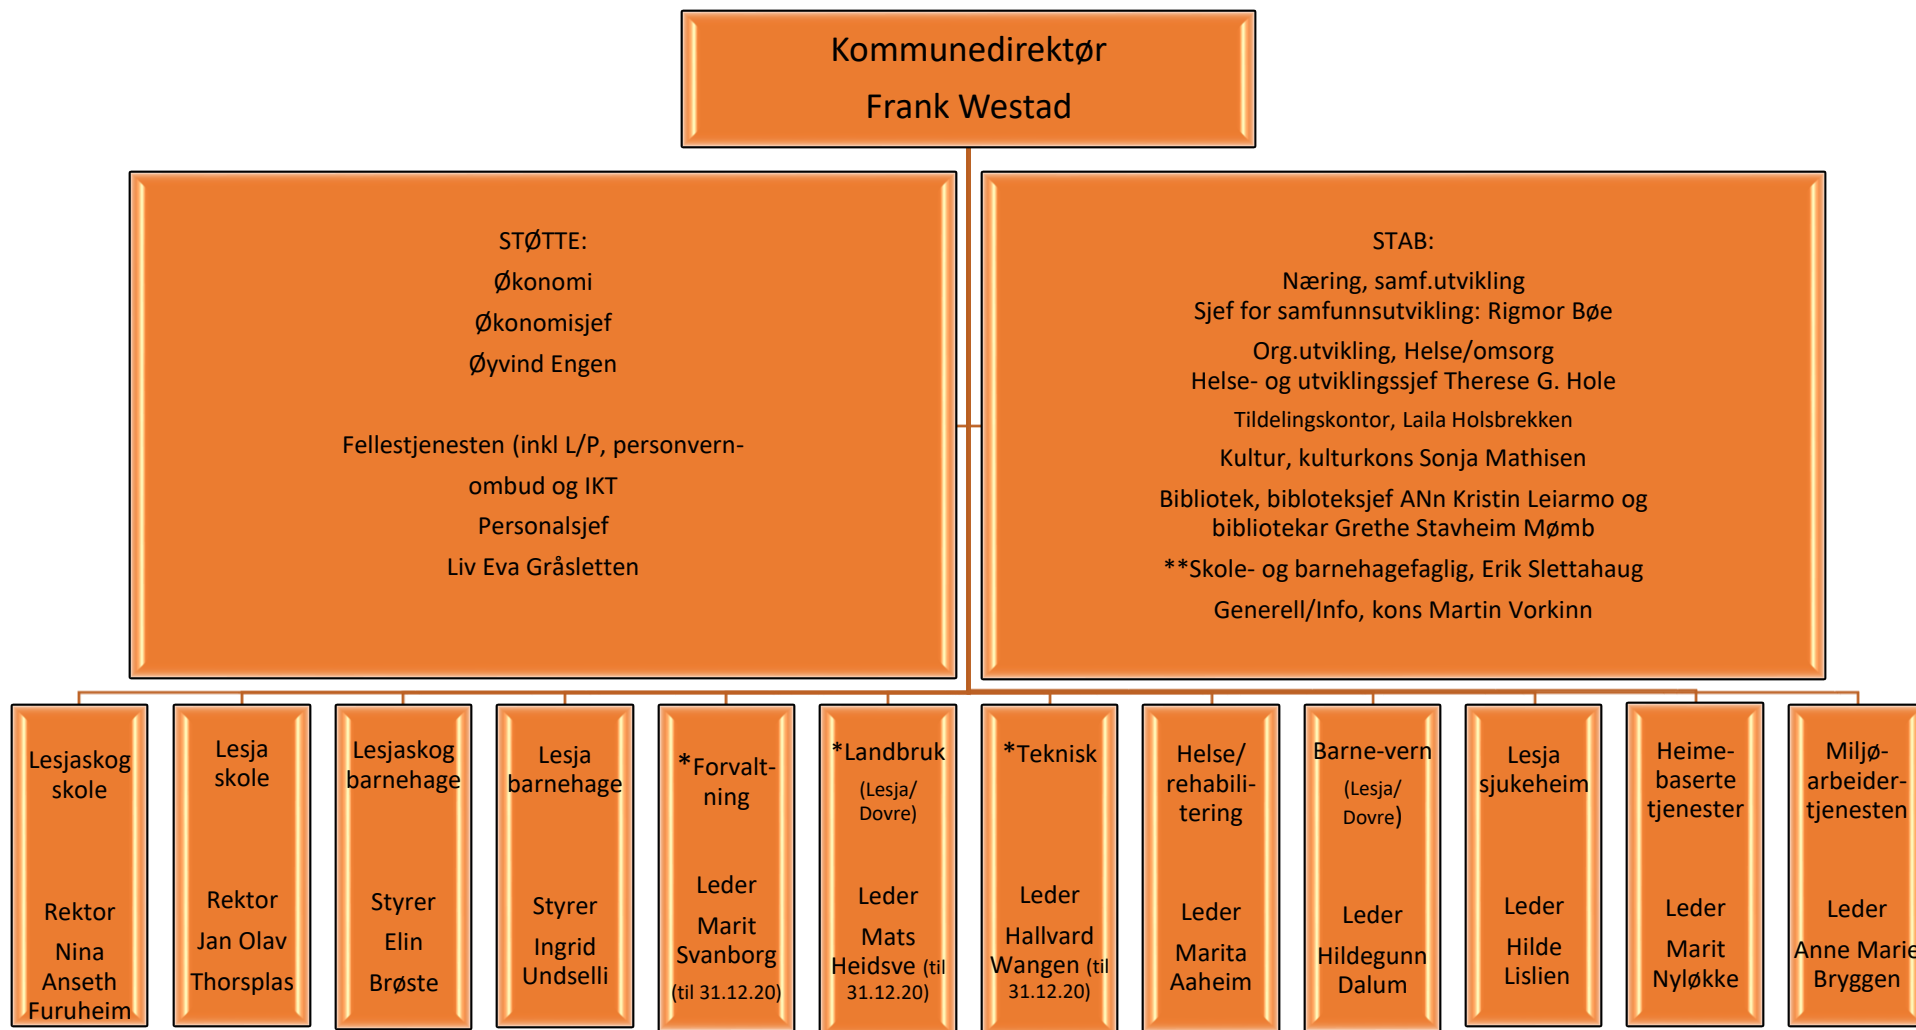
Kommunedirektør
Frank Westad

STØTTE:
Økonomi
Økonomisjef
Øyvind Engen

Fellestjenesten (inkl L/P, personvernombud og IKT
Personalsjef
Liv Eva Gråsletten

STAB:
Næring, samf.utvikling
Sjef for samfunnsutvikling: Rigmor Bøe
Org.utvikling, Helse/omsorg
Helse- og utviklingssjef Therese G. Hole
Tildelingskontor, Laila Holsbrekken
Kultur, kulturkons Sonja Mathisen
Bibliotek, biblioteksjef ANn Kristin Leiarmo og bibliotekar Grethe Stavheim Mømb
**Skole- og barnehagefaglig, Erik Slettahaug
Generell/Info, kons Martin Vorkinn

Lesjaskog skole
Rektor
Nina Anseth Furuheim

Lesja skole
Rektor
Jan Olav Thorsplas

Lesjaskog barnehage
Styrer
Elin Brøste

Lesja barnehage
Styrer
Ingrid Undselli

*Forvaltning
Leder
Marit Svanborg
(til 31.12.20)

*Landbruk
(Lesja/ Dovre)
Leder
Mats Heidsve (til 31.12.20)

*Teknisk
Leder
Hallvard Wangen (til 31.12.20)

Helse/ rehabilitering
Leder
Marita Aaheim

Barne-vern
(Lesja/ Dovre)
Leder
Hildegunn Dalum

Lesja sjukeheim
Leder
Hilde Lislien

Heimebaserte tjenester
Leder
Marit Nyløkke

Miljøarbeidertjenesten
Leder
Anne Marie Bryggen